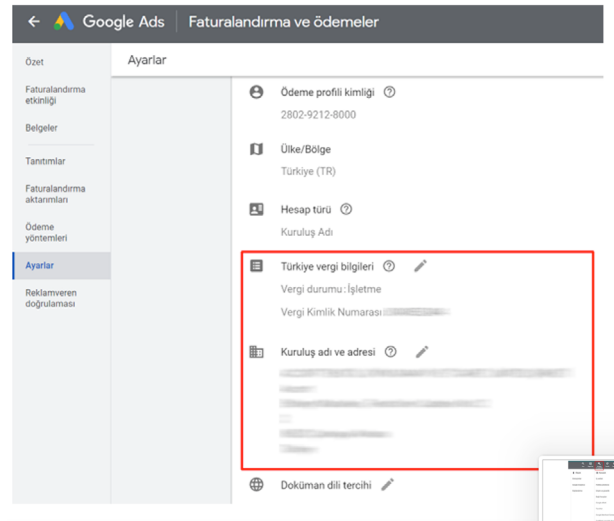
Google Ads | Faturalandırma ve ödemeler

Özet
Faturalandırma etkinliği
Belgeler
Tanıtımlar
Faturalandırma aktarımları
Ödeme yöntemleri
Ayarlar
Reklamveren doğrulaması

Ayarlar

Ödeme profili kimliği
2802-9212-8000

Ülke/Bölge
Türkiye (TR)

Hesap türü
Kuruluş Adı

Türkiye vergi bilgileri
Vergi durumu : İşletme
Vergi Kimlik Numarası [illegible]

Kuruluş adı ve adresi
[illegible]

Doküman dili tercihi